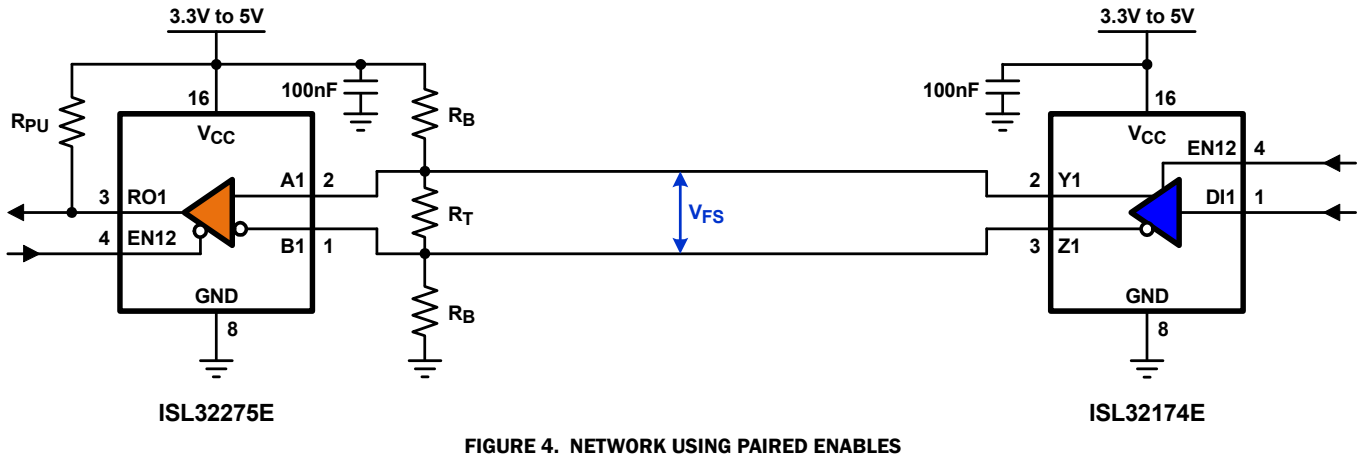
3.3V to 5V

16

100nF

$R_{PU}$

$V_{CC}$

$R_B$

3 RO1

A1 2

$R_T$

4 EN12

B1 1

GND

8

$R_B$

ISL32275E

$V_{FS}$

3.3V to 5V

100nF

16

$V_{CC}$

EN12 4

2 Y1

DI1 1

3 Z1

GND

8

ISL32174E

FIGURE 4. NETWORK USING PAIRED ENABLES